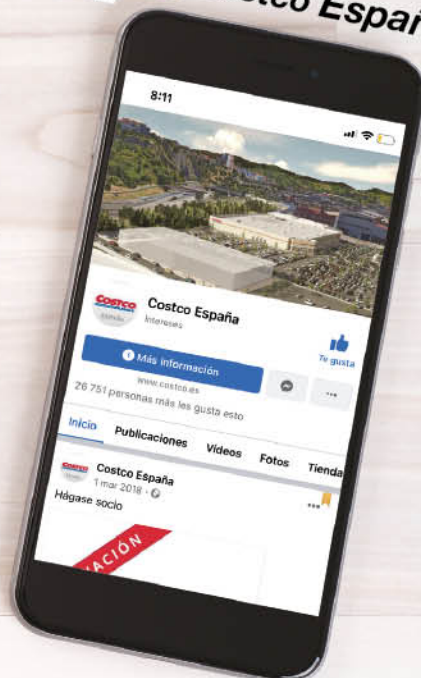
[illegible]tco España

8:11

COSTCO

Costco España
Intereses

Te gusta

Más información

www.costco.es
26 751 personas más les gusta esto

Inicio Publicaciones Videos Fotos Tienda

Costco España
1 mar 2018 ·
Hágase socio

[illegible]ACIÓN